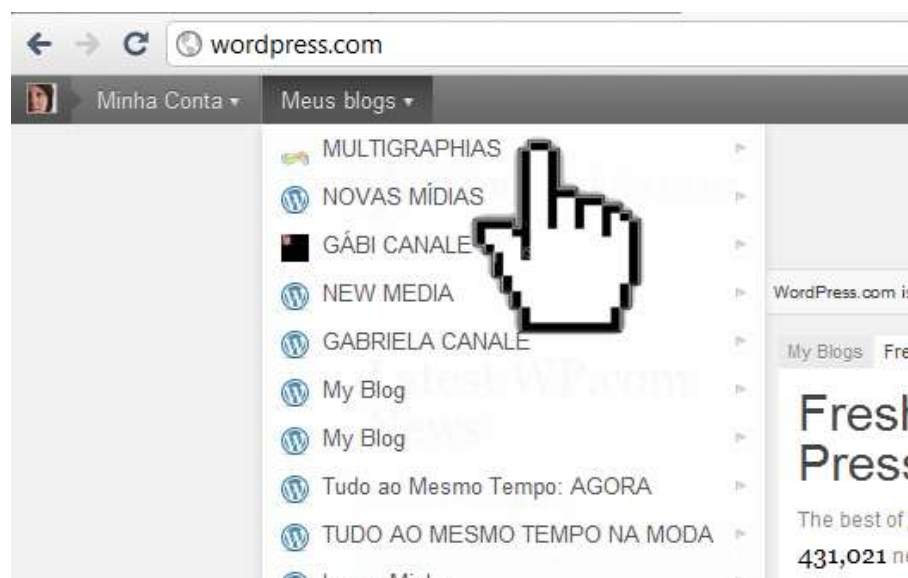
wordpress.com

Minha Conta ▾ Meus blogs ▾

MULTIGRAPHIAS
NOVAS MÍDIAS
GÁBI CANALE
NEW MEDIA
GABRIELA CANALE
My Blog
My Blog
Tudo ao Mesmo Tempo: AGORA
TUDO AO MESMO TEMPO NA MODA

WordPress.com i

My Blogs Fre

Fresh
Press

The best of

431,021 n

Latest WP.com News